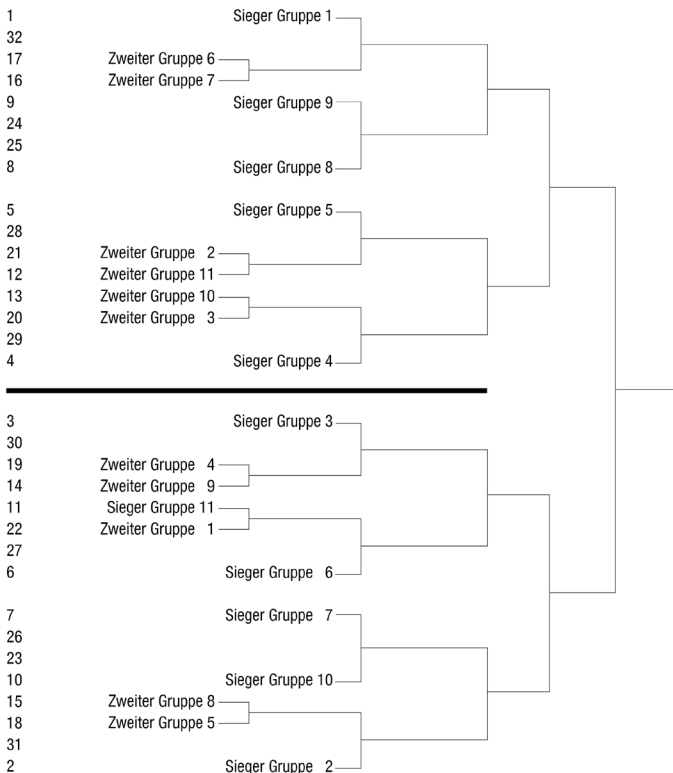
1 Sieger Gruppe 1
32
17 Zweiter Gruppe 6
16 Zweiter Gruppe 7
9 Sieger Gruppe 9
24
25
8 Sieger Gruppe 8

5 Sieger Gruppe 5
28
21 Zweiter Gruppe 2
12 Zweiter Gruppe 11
13 Zweiter Gruppe 10
20 Zweiter Gruppe 3
29
4 Sieger Gruppe 4

3 Sieger Gruppe 3
30
19 Zweiter Gruppe 4
14 Zweiter Gruppe 9
11 Sieger Gruppe 11
22 Zweiter Gruppe 1
27
6 Sieger Gruppe 6

7 Sieger Gruppe 7
26
23
10 Sieger Gruppe 10
15 Zweiter Gruppe 8
18 Zweiter Gruppe 5
31
2 Sieger Gruppe 2